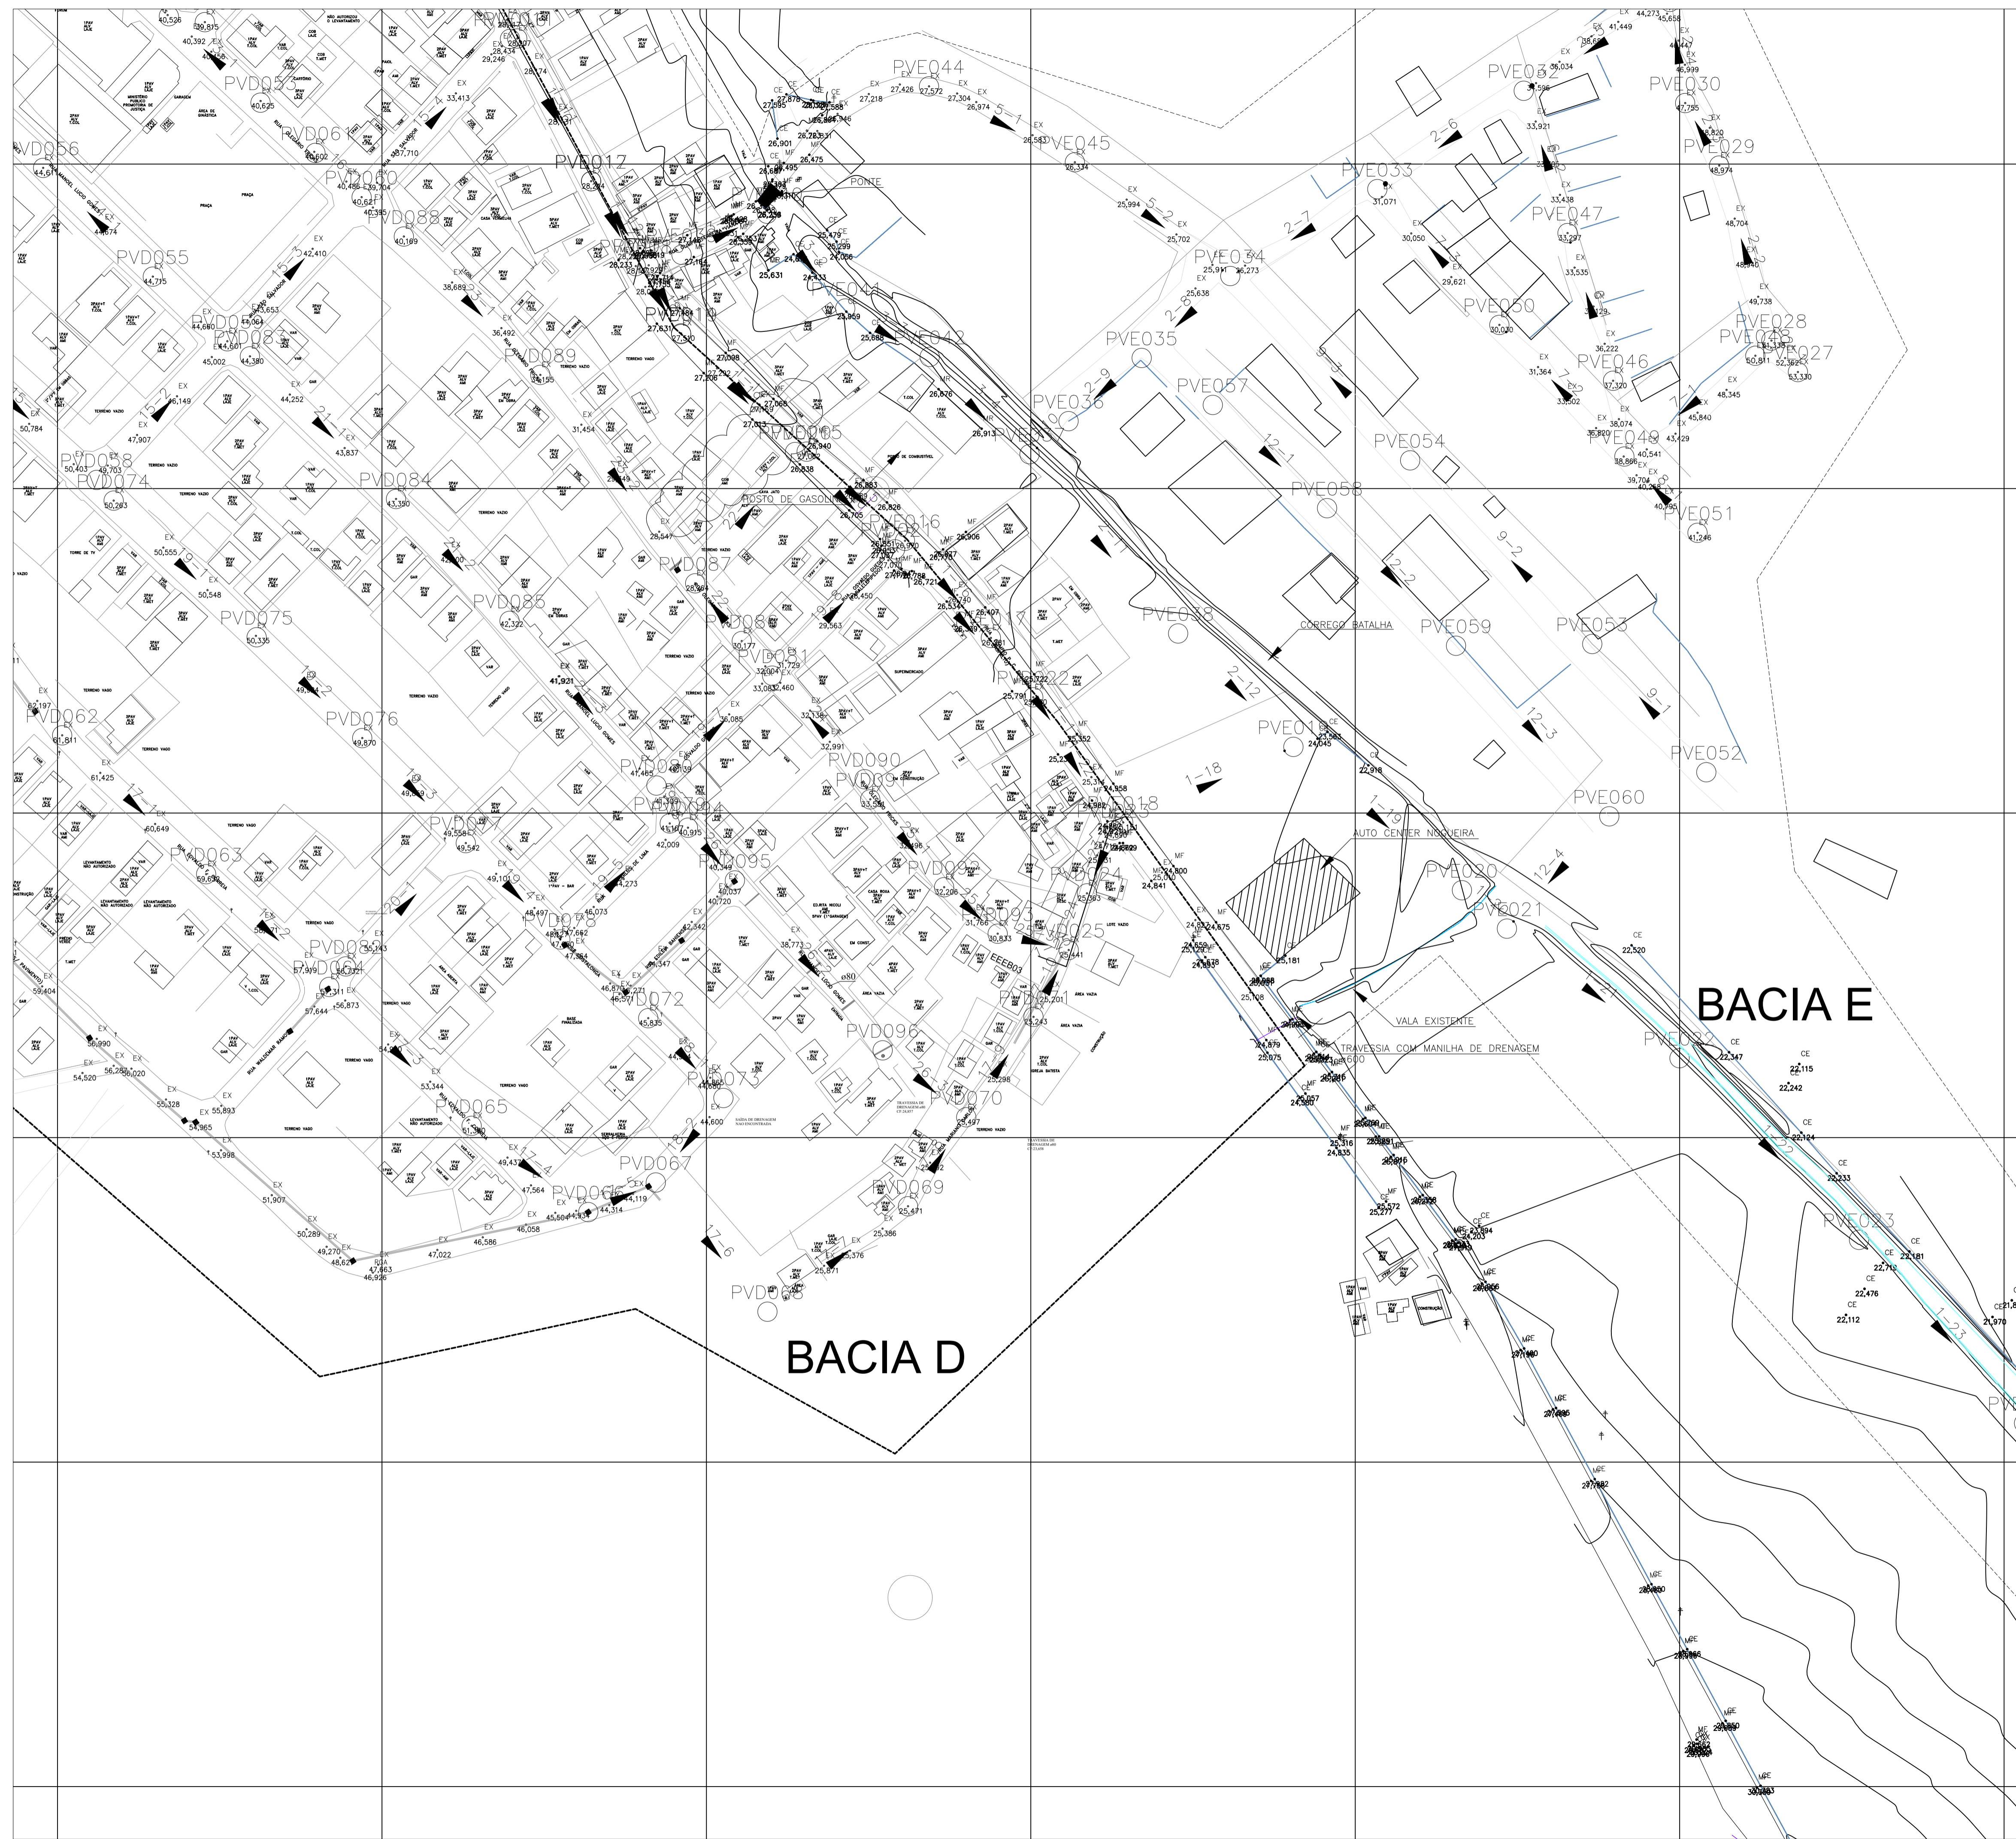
PVD056
PVD053
PVD061
PVD060
PVD088
PVD055
PVD089
PVD058
PVD074
PVD084
PVD087
PVD085
PVD075
PVD062
PVD076
PVD063
PVD083
PVD064
PVD072
PVD073
PVD065
PVD067
PVD066
PVD069
PVD068
PVD070
PVD096
PVD095
PVD090
PVD093
PVE012
PVE044
PVE045
PVE041
PVE042
PVE034
PVE035
PVE036
PVE057
PVE054
PVE058
PVE038
PVE059
PVE053
PVE052
PVE060
PVE019
PVE018
PVE020
PVE021
PVE022
PVE023
PVE033
PVE032
PVE030
PVE029
PVE047
PVE050
PVE046
PVE028
PVE027
PVE048
PVE049
PVE051
PVE016
PVE025
EEEB03
PONTE
POSTO DE GASOLINA
CORREGO BATALHA
AUTO CENTER NOGUEIRA
VALA EXISTENTE
TRAVESSIA COM MANILHA DE DRENAGEM
BACIA E
BACIA D